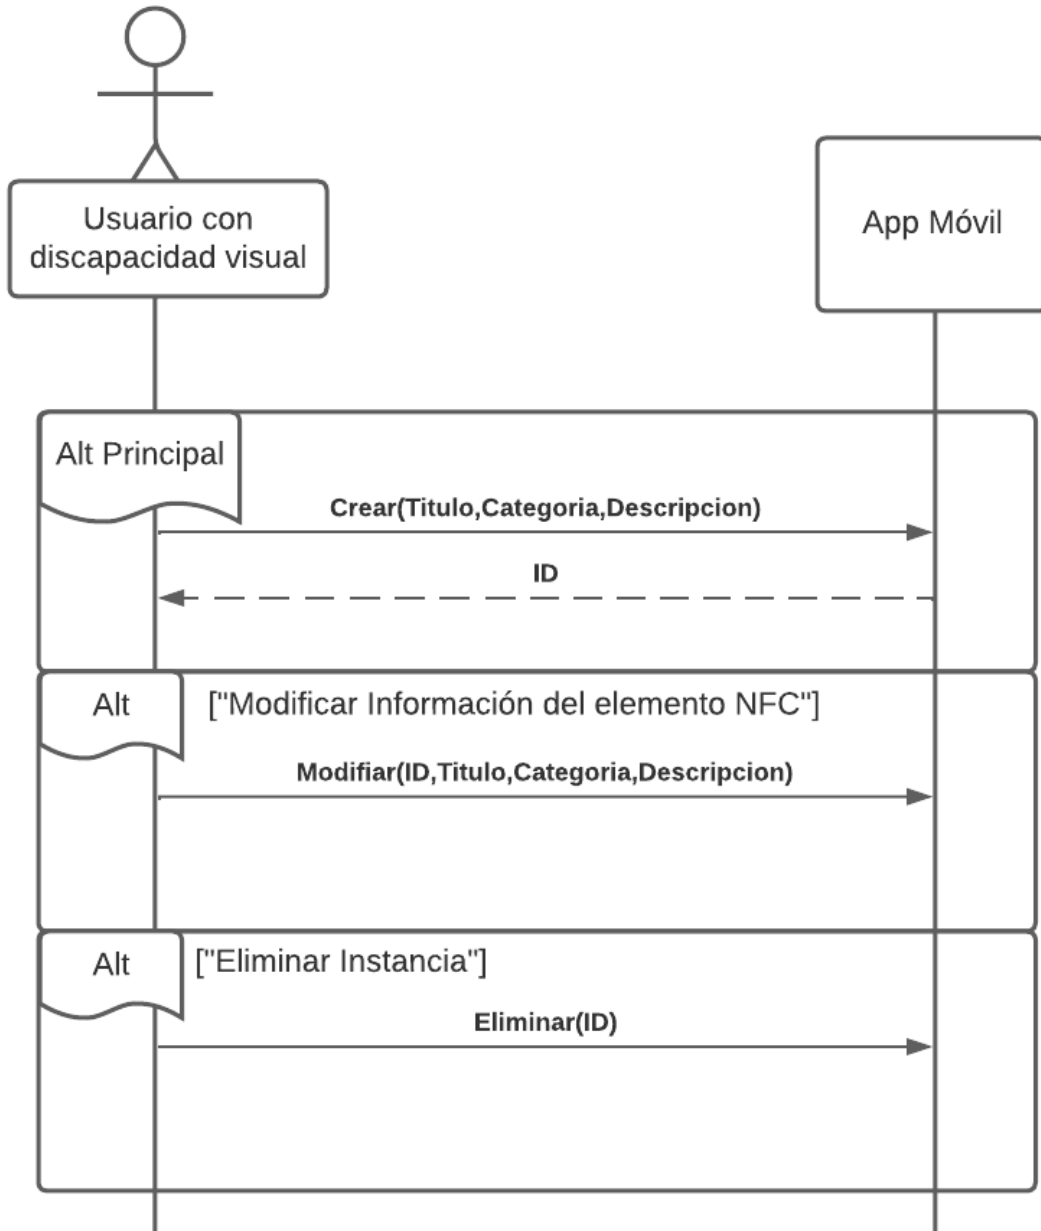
Usuario con discapacidad visual

App Móvil

Alt Principal

Crear(Titulo,Categoria,Descripcion)

ID

Alt

["Modificar Información del elemento NFC"]

Modifiar(ID,Titulo,Categoria,Descripcion)

Alt

["Eliminar Instancia"]

Eliminar(ID)